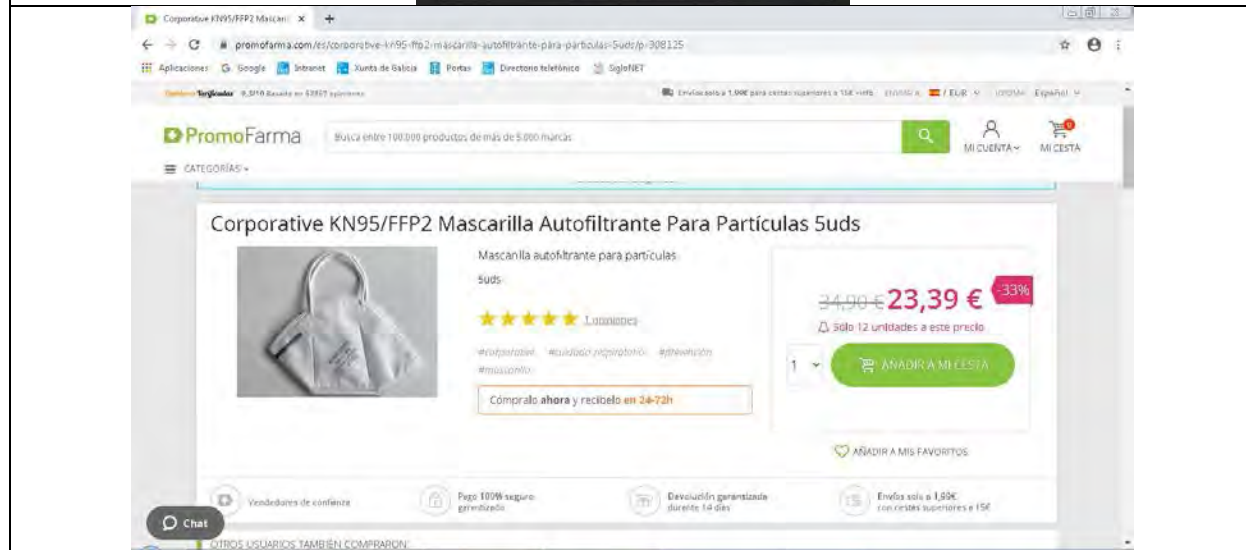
Corporative KN95/FFP2 Mascaril ×

promofarma.com/es/corporative-kn95-ffp2-mascarilla-autofiltrante-para-particulas-5uds/p-308125

Aplicaciones Google Intranet Xunta de Galicia Portas Directorio telefónico SigloNET

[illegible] Envíos solo a 1,99€ para cestas superiores a 15€ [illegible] / EUR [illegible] Español

PromoFarma

Busca entre 100.000 productos de más de 5.000 marcas

MI CUENTA MI CESTA

CATEGORÍAS

Corporative KN95/FFP2 Mascarilla Autofiltrante Para Partículas 5uds

Mascarilla autofiltrante para partículas

5uds

1 opiniones

#corporative #cuidado respiratorio #prevención #mascarilla

Cómpralo ahora y recíbelo en 24-72h

34,90 € 23,39 € -33%

Solo 12 unidades a este precio

1

AÑADIR A MI CESTA

AÑADIR A MIS FAVORITOS

Vendedores de confianza

Pago 100% seguro garantizado

Devolución garantizada durante 14 días

Envíos solo a 1,99€ con cestas superiores a 15€

Chat

OTROS USUARIOS TAMBIÉN COMPRARON